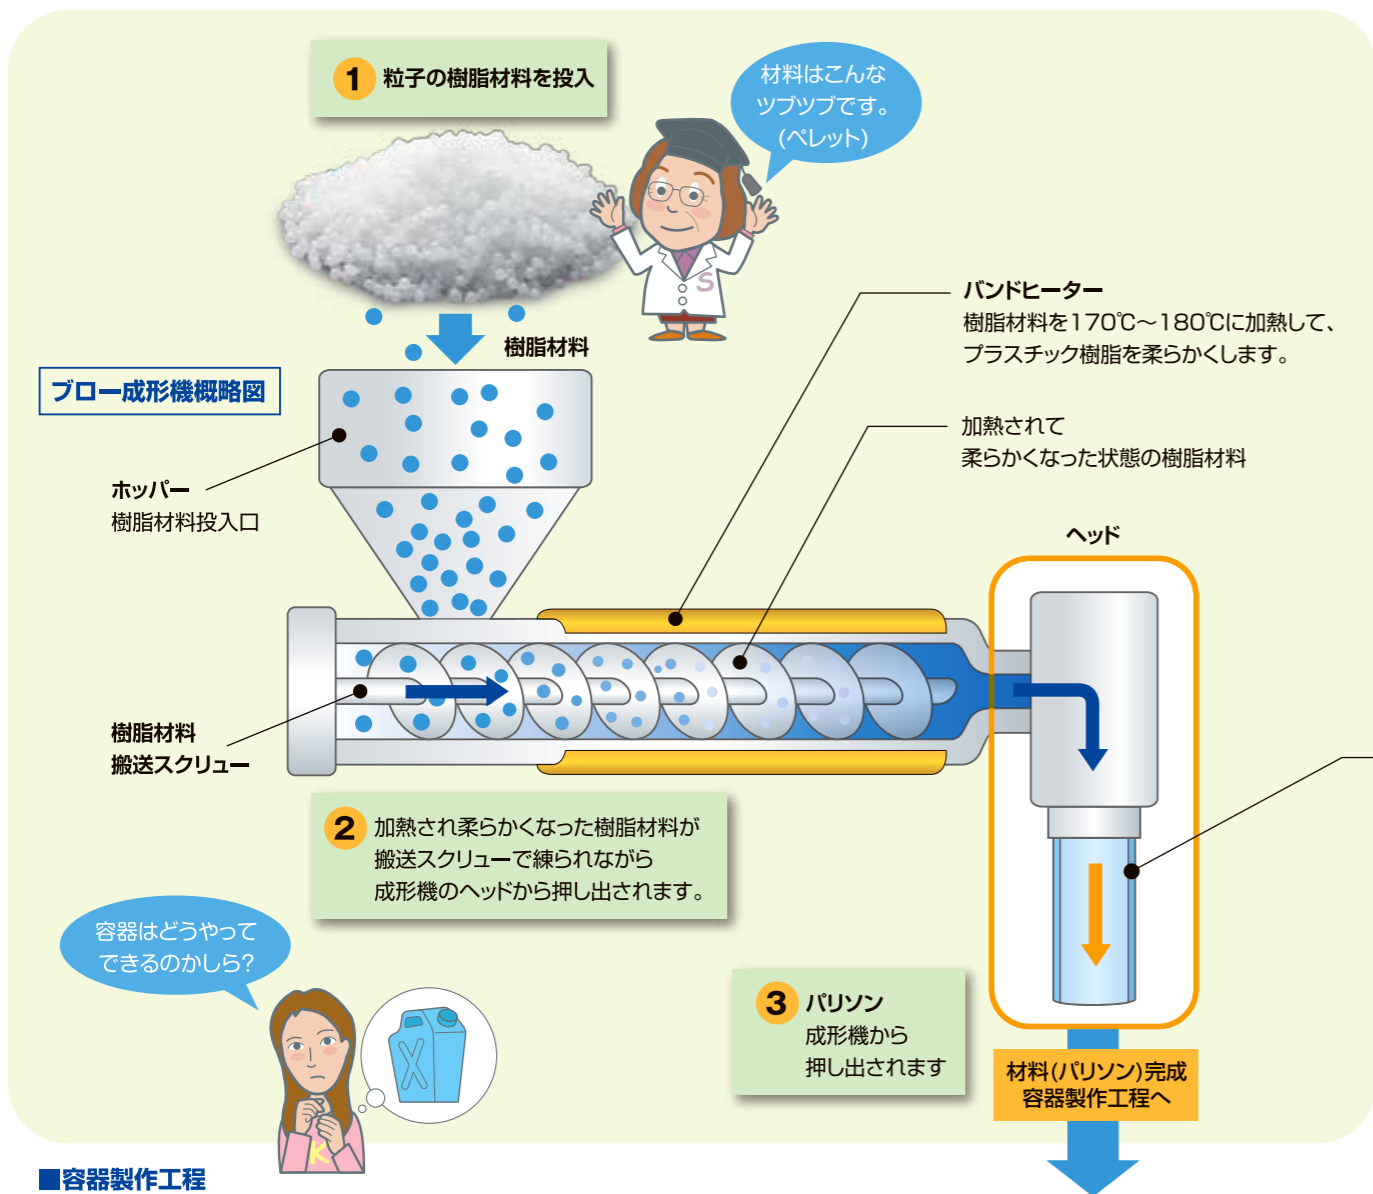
1 粒子の樹脂材料を投入

材料はこんなツブツブです。(ペレット)

ブロー成形機概略図

樹脂材料

ホッパー
樹脂材料投入口

バンドヒーター
樹脂材料を170℃〜180℃に加熱して、プラスチック樹脂を柔らかくします。

加熱されて
柔らかくなった状態の樹脂材料

ヘッド

樹脂材料
搬送スクリュー

2 加熱され柔らかくなった樹脂材料が搬送スクリューで練られながら成形機のヘッドから押し出されます。

容器はどうやってできるのかしら?

3 パリソン
成形機から
押し出されます

材料(パリソン)完成
容器製作工程へ

■容器製作工程